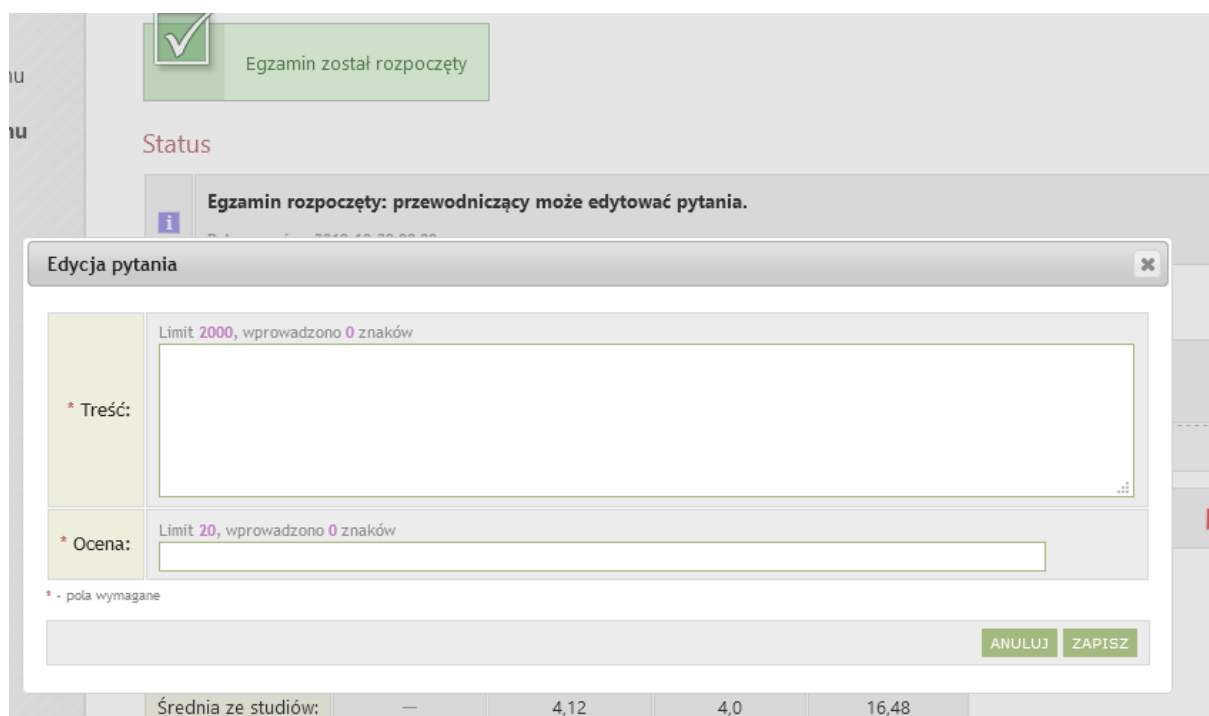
nu

nu

Egzamin został rozpoczęty

Status

Egzamin rozpoczęty: przewodniczący może edytować pytania.

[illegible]

Edycja pytania

Limit 2000, wprowadzono 0 znaków

* Treść:

Limit 20, wprowadzono 0 znaków

* Ocena:

* - pola wymagane

ANULUJ ZAPISZ

| Średnia ze studiów: | — | 4,12 | 4,0 | 16,48 |